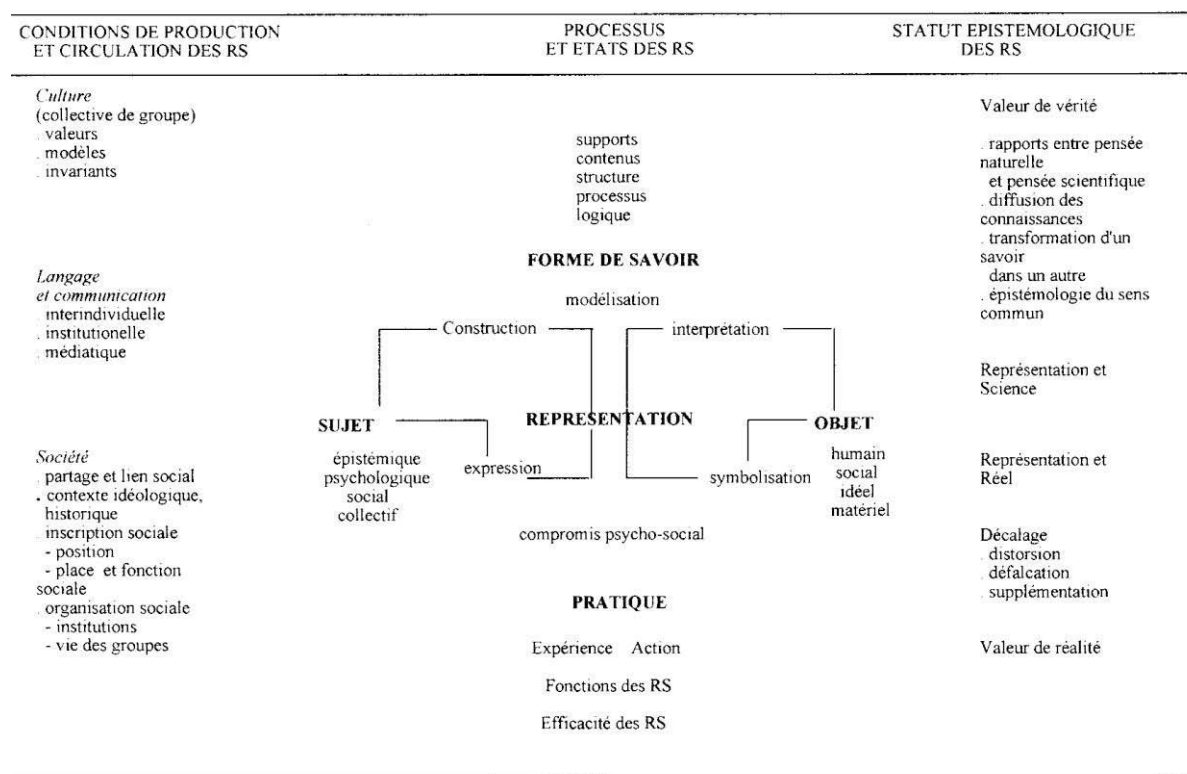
CONDITIONS DE PRODUCTION ET CIRCULATION DES RS

PROCESSUS ET ETATS DES RS

STATUT EPISTEMOLOGIQUE DES RS

Culture
(collective de groupe)
. valeurs
. modèles
. invariants

Langage
et communication
. interindividuelle
. institutionelle
. médiatique

Société
. partage et lien social
. contexte idéologique, historique
. inscription sociale
- position
- place et fonction sociale
. organisation sociale
- institutions
- vie des groupes

supports
contenus
structure
processus
logique

FORME DE SAVOIR

modélisation

Construction

interprétation

SUJET

REPRESENTATION

OBJET

épistémique
psychologique
social
collectif

expression

symbolisation

humain
social
idéel
matériel

compromis psycho-social

PRATIQUE

Expérience Action

Fonctions des RS

Efficacité des RS

Valeur de vérité

. rapports entre pensée naturelle et pensée scientifique
. diffusion des connaissances
. transformation d'un savoir dans un autre
. épistémologie du sens commun

Représentation et Science

Représentation et Réel

Décalage
. distorsion
. défalcation
. supplémentation

Valeur de réalité